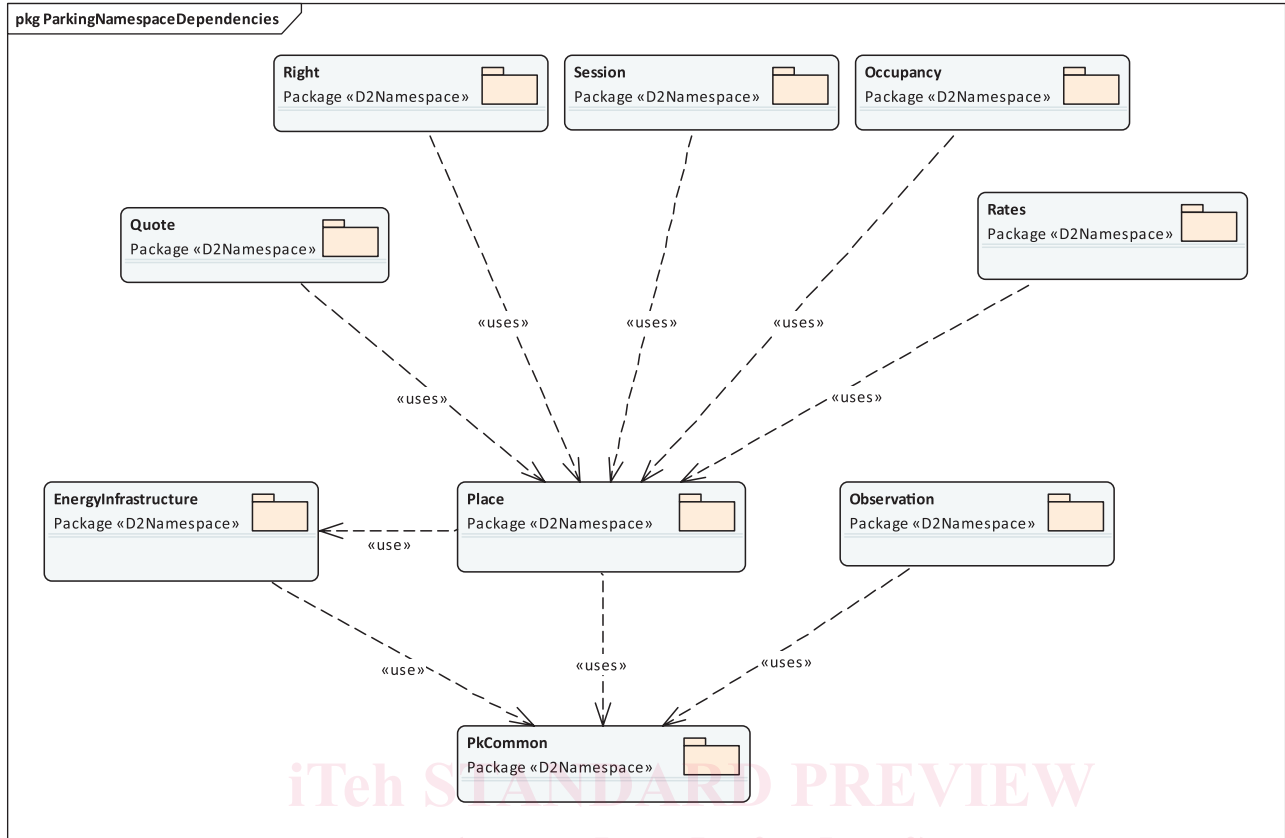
pkg ParkingNamespaceDependencies

Right
Package «D2Namespace»

Session
Package «D2Namespace»

Occupancy
Package «D2Namespace»

Quote
Package «D2Namespace»

Rates
Package «D2Namespace»

«uses»

«uses»

«uses»

«uses»

«uses»

EnergyInfrastructure
Package «D2Namespace»

«use»

Place
Package «D2Namespace»

Observation
Package «D2Namespace»

«use»

«uses»

«uses»

PkCommon
Package «D2Namespace»

iTeh STANDARD PREVIEW